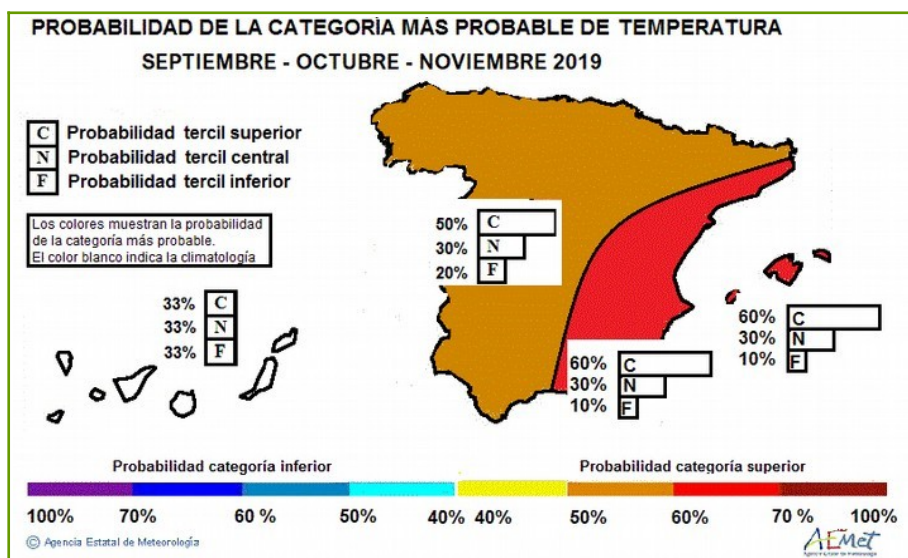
PROBABILIDAD DE LA CATEGORÍA MÁS PROBABLE DE TEMPERATURA
SEPTIEMBRE - OCTUBRE - NOVIEMBRE 2019

C Probabilidad tercil superior
N Probabilidad tercil central
F Probabilidad tercil inferior

Los colores muestran la probabilidad de la categoría más probable. El color blanco indica la climatología

50% C
30% N
20% F

33% C
33% N
33% F

60% C
30% N
10% F

60% C
30% N
10% F

Probabilidad categoría inferior
Probabilidad categoría superior

100% 70% 60 % 50% 40% 40% 50% 60% 70 % 100%

© Agencia Estatal de Meteorología

AEMet
Agencia Estatal de Meteorología